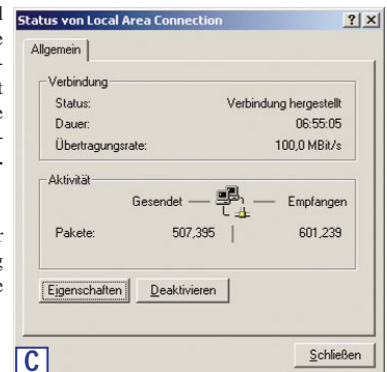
Status von Local Area Connection ? X

Allgemein

Verbindung

Status: Verbindung hergestellt

Dauer: 06:55:05

Übertragungsrate: 100,0 MBit/s

Aktivität

Gesendet — — Empfangen

Pakete: 507,395 | 601,239

Eigenschaften Deaktivieren

C

Schließen